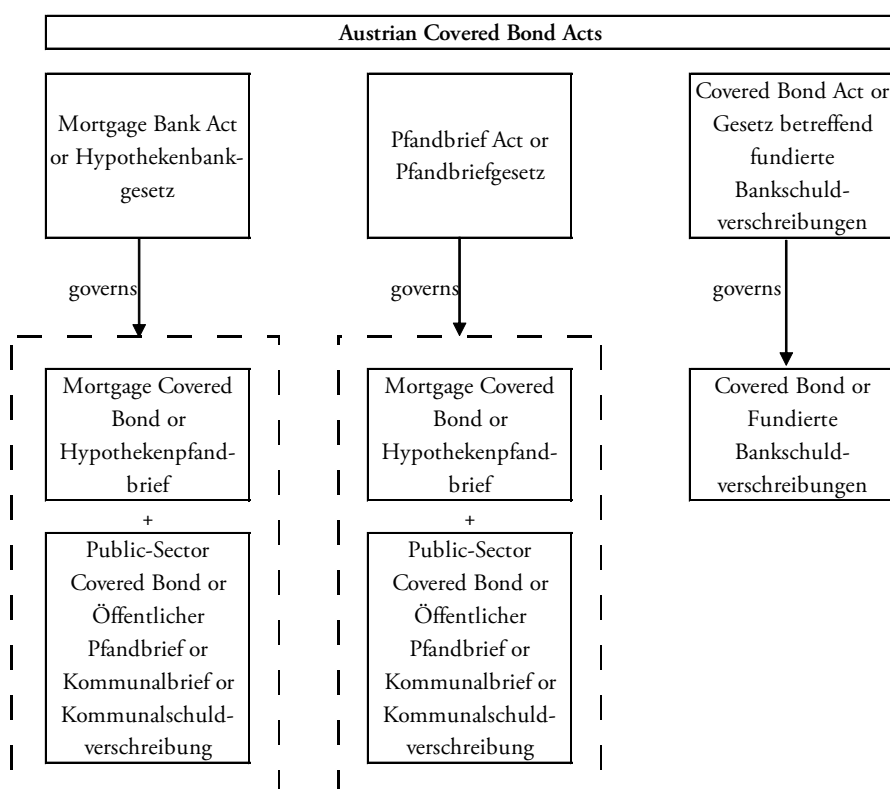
Austrian Covered Bond Acts

Mortgage Bank Act or Hypothekenbankgesetz

Pfandbrief Act or Pfandbriefgesetz

Covered Bond Act or Gesetz betreffend fundierte Bankschuldverschreibungen

governs

governs

governs

Mortgage Covered Bond or Hypothekenpfandbrief

+

Public-Sector Covered Bond or Öffentlicher Pfandbrief or Kommunalbrief or Kommunalschuldverschreibung

Mortgage Covered Bond or Hypothekenpfandbrief

+

Public-Sector Covered Bond or Öffentlicher Pfandbrief or Kommunalbrief or Kommunalschuldverschreibung

Covered Bond or Fundierte Bankschuldverschreibungen